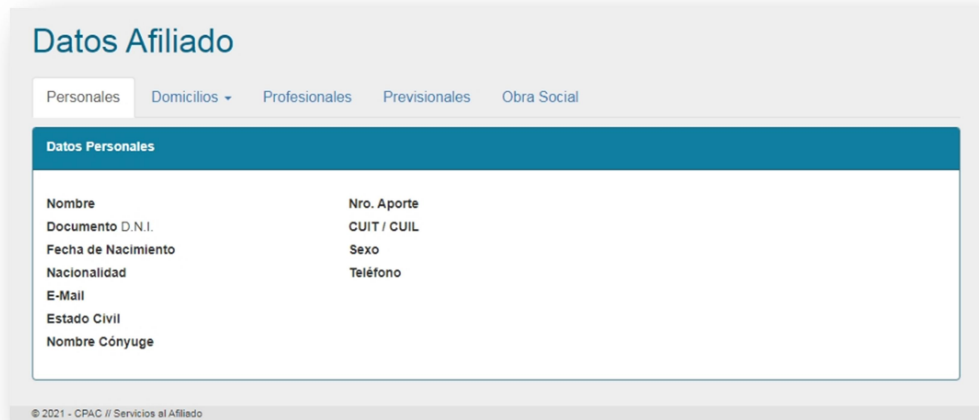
Datos Afiliado

Personales | Domicilios ▾ | Profesionales | Previsionales | Obra Social

Datos Personales

Nombre
Documento D.N.I.
Fecha de Nacimiento
Nacionalidad
E-Mail
Estado Civil
Nombre Cónyuge

Nro. Aporte
CUIT / CUIL
Sexo
Teléfono

© 2021 - CPAC // Servicios al Afiliado